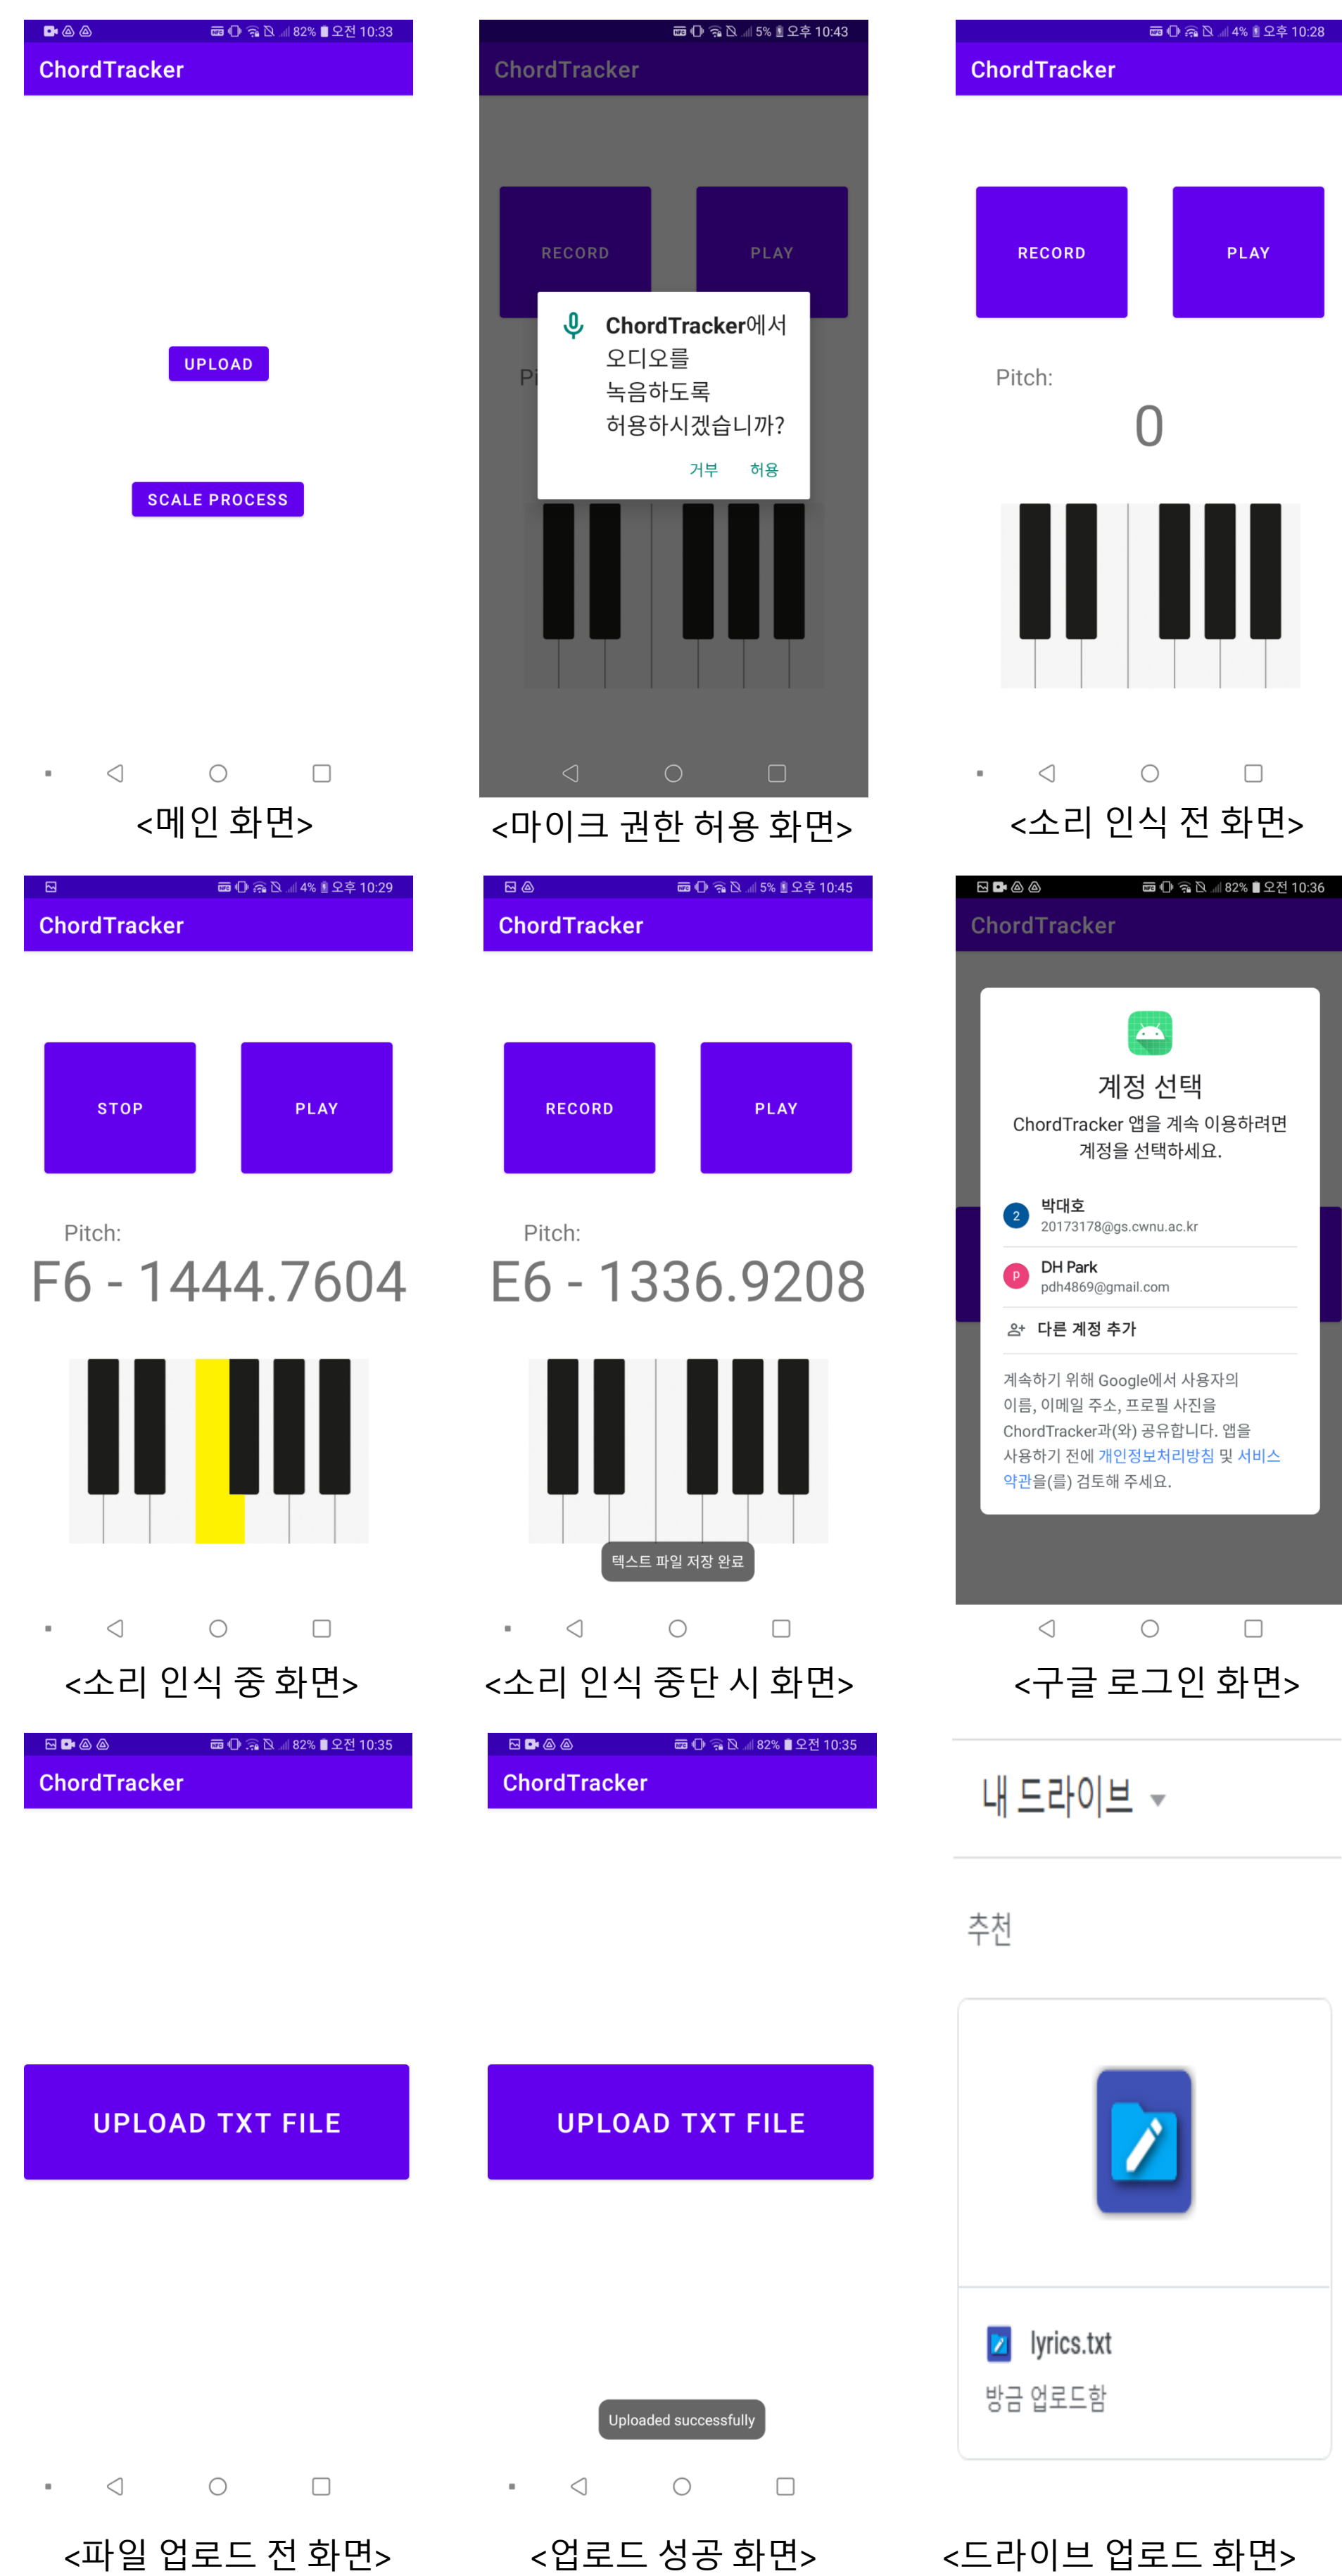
82% 오전 10:33
ChordTracker

UPLOAD

SCALE PROCESS

<메인 화면>

5% 오후 10:43
ChordTracker

RECORD

PLAY

Pi

ChordTracker에서 오디오를 녹음하도록 허용하시겠습니까?

거부 허용

<마이크 권한 허용 화면>

4% 오후 10:28
ChordTracker

RECORD

PLAY

Pitch:

0

<소리 인식 전 화면>

4% 오후 10:29
ChordTracker

STOP

PLAY

Pitch:

F6 - 1444.7604

<소리 인식 중 화면>

5% 오후 10:45
ChordTracker

RECORD

PLAY

Pitch:

E6 - 1336.9208

텍스트 파일 저장 완료

<소리 인식 중단 시 화면>

82% 오전 10:36
ChordTracker

계정 선택

ChordTracker 앱을 계속 이용하려면 계정을 선택하세요.

박대호
20173178@gs.cwnu.ac.kr

DH Park
pdh4869@gmail.com

다른 계정 추가

계속하기 위해 Google에서 사용자의 이름, 이메일 주소, 프로필 사진을 ChordTracker과(와) 공유합니다. 앱을 사용하기 전에 개인정보처리방침 및 서비스 약관을(를) 검토해 주세요.

<구글 로그인 화면>

82% 오전 10:35
ChordTracker

UPLOAD TXT FILE

<파일 업로드 전 화면>

82% 오전 10:35
ChordTracker

UPLOAD TXT FILE

Uploaded successfully

<업로드 성공 화면>

내 드라이브

추천

lyrics.txt

방금 업로드함

<드라이브 업로드 화면>